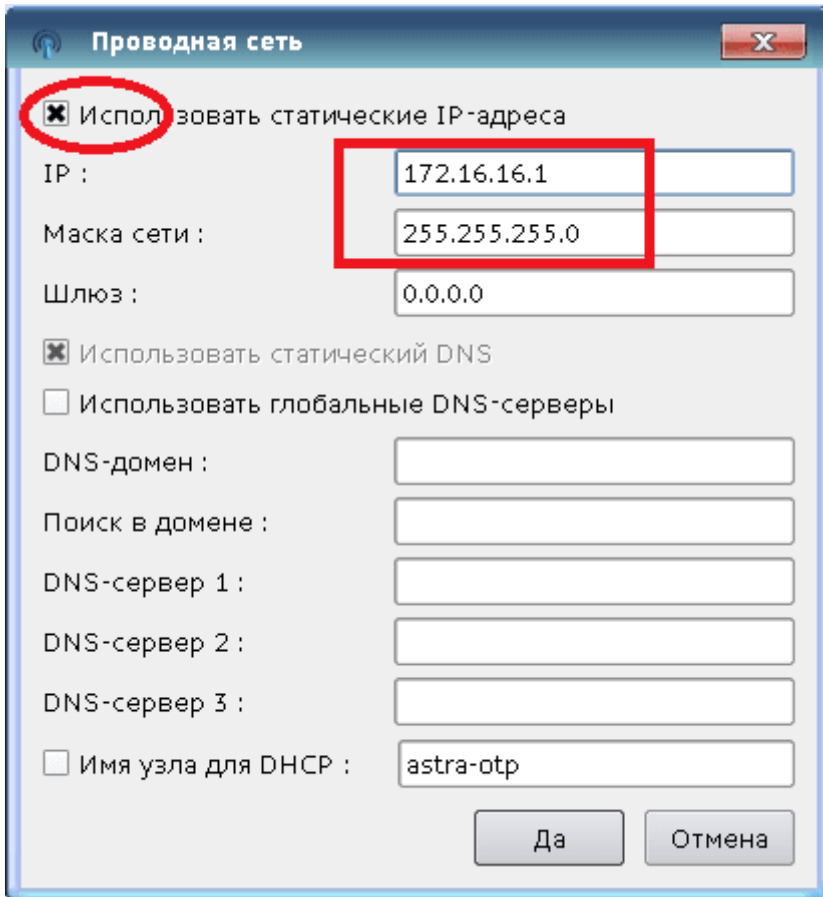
Проводная сеть

Использовать статические IP-адреса

IP : 172.16.16.1

Маска сети : 255.255.255.0

Шлюз : 0.0.0.0

Использовать статический DNS

Использовать глобальные DNS-серверы

DNS-домен :

Поиск в домене :

DNS-сервер 1 :

DNS-сервер 2 :

DNS-сервер 3 :

Имя узла для DHCP : astra-otp

Да Отмена